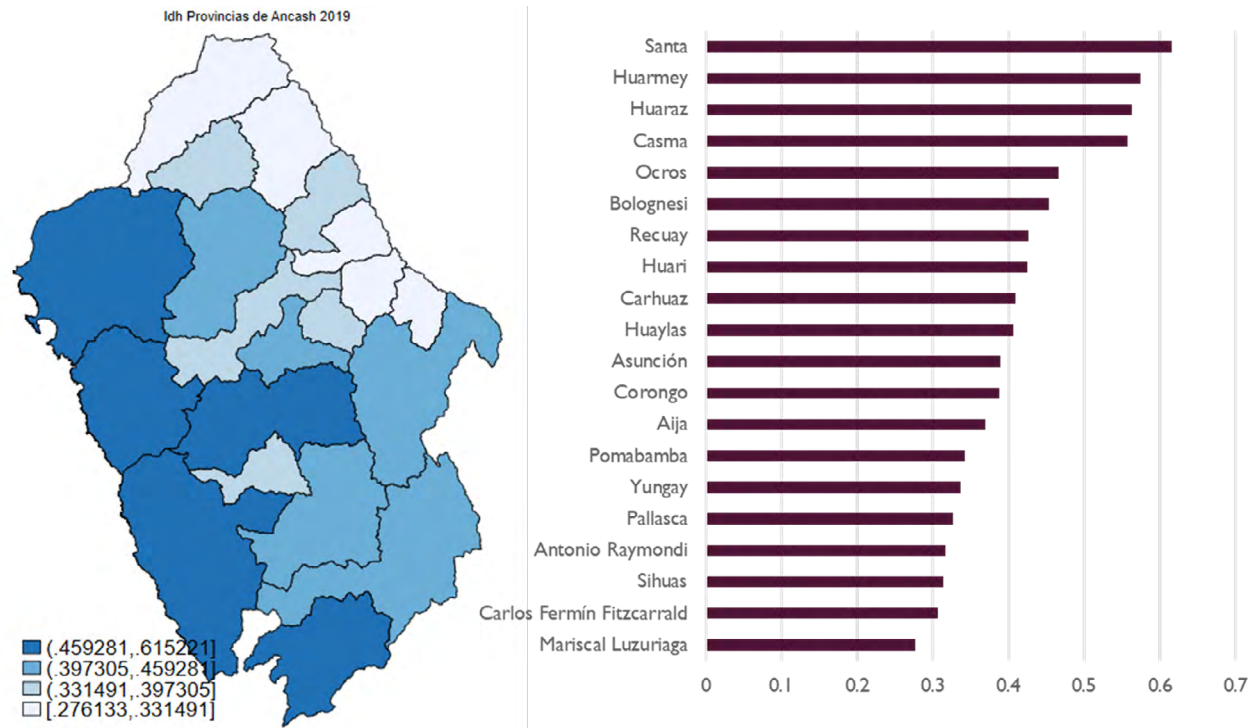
Idh Provincias de Ancash 2019

(.459281,.615221]
(.397305,.459281]
(.331491,.397305]
[.276133,.331491]

Santa
Huarmey
Huaraz
Casma
Ocros
Bolognesi
Recuay
Huari
Carhuaz
Huaylas
Asunción
Corongo
Aija
Pomabamba
Yungay
Pallasca
Antonio Raymondi
Sihuas
Carlos Fermín Fitzcarrald
Mariscal Luzuriaga

0 0.1 0.2 0.3 0.4 0.5 0.6 0.7